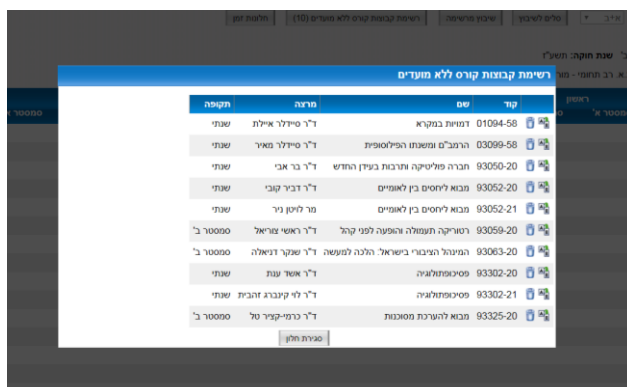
א'ב ג | סלים לשיבוץ | שיבוץ מראשי | רשימת קבוצות קורס ללא מועדים (10) | חלונות זמן

שנת תוקף: תשע"ד

א. רב תחומי - מו

ראשון

סמסטר א'

רשימת קבוצות קורס ללא מועדים

| קוד | שם | מרצה | תקופה |
|---|---|---|---|
| 01094-58 | דמויות במקרא | ד"ר סיידלר איילת | שנתי |
| 03099-58 | הרמב"ם ומשנתו הפילוסופית | ד"ר סיידלר מאיר | שנתי |
| 93050-20 | חברה פוליטיקה ותרבות בעידן החדש | ד"ר בר אבי | שנתי |
| 93052-20 | מבוא ליחסים בין לאומיים | ד"ר דביר קובי | שנתי |
| 93052-21 | מבוא ליחסים בין לאומיים | מר לויטן ניר | שנתי |
| 93059-20 | רטוריקה בעמעלה והופעה לפני קהל | ד"ר ראשי צוראל | סמסטר ב' |
| 93063-20 | המינהל הציבורי בישראל: הלכה למעשה | ד"ר שנקר דניאלה | סמסטר ב' |
| 93302-20 | פסיכופתולוגיה | ד"ר אשד ענת | שנתי |
| 93302-21 | פסיכופתולוגיה | ד"ר לוי קינברג זהבית | שנתי |
| 93325-20 | מבוא להערכת מסוכנות | ד"ר כרמי-קציר טל | סמסטר ב' |

סגירת חלון